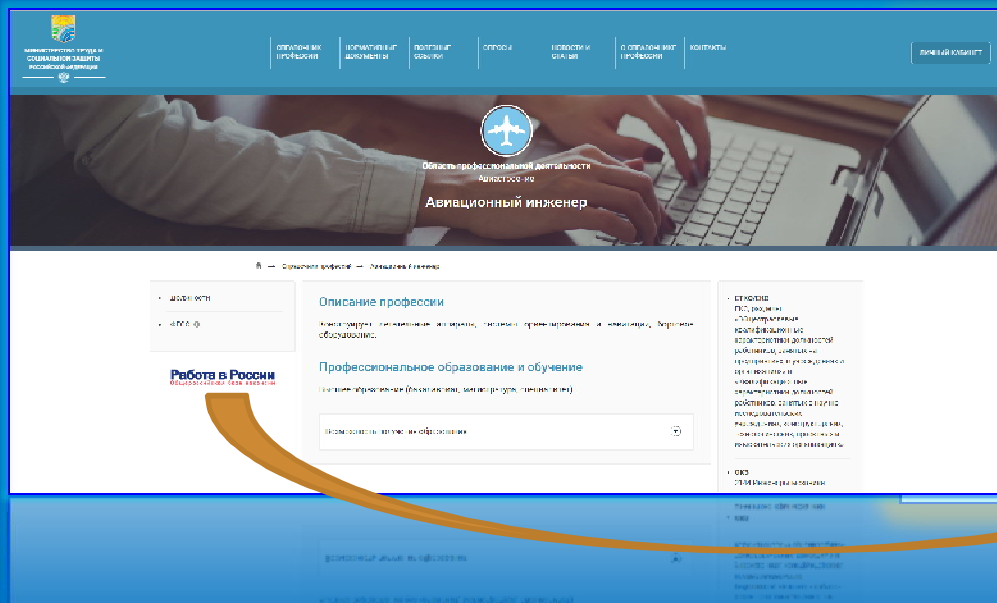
МИНИСТЕРСТВО ТРУДА И СОЦИАЛЬНОЙ ЗАЩИТЫ РОССИЙСКОЙ ФЕДЕРАЦИИ

ОПИСАНИЯ ПРОФЕССИЙ
НОРМАТИВНЫЕ ДОКУМЕНТЫ
ПОЛЕЗНЫЕ ССЫЛКИ
ОПРОСЫ
НОВОСТИ И СТАТЬИ
О ОПИСАНИИ ПРОФЕССИЙ
КОНТАКТЫ
ЛИЧНЫЙ КАБИНЕТ

Область профессиональной деятельности
Авиастроение

Авиационный инженер

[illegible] — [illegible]

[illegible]
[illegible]

Работа в России
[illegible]

Описание профессии

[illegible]

Профессиональное образование и обучение

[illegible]

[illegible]

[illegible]

ОКЗ
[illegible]